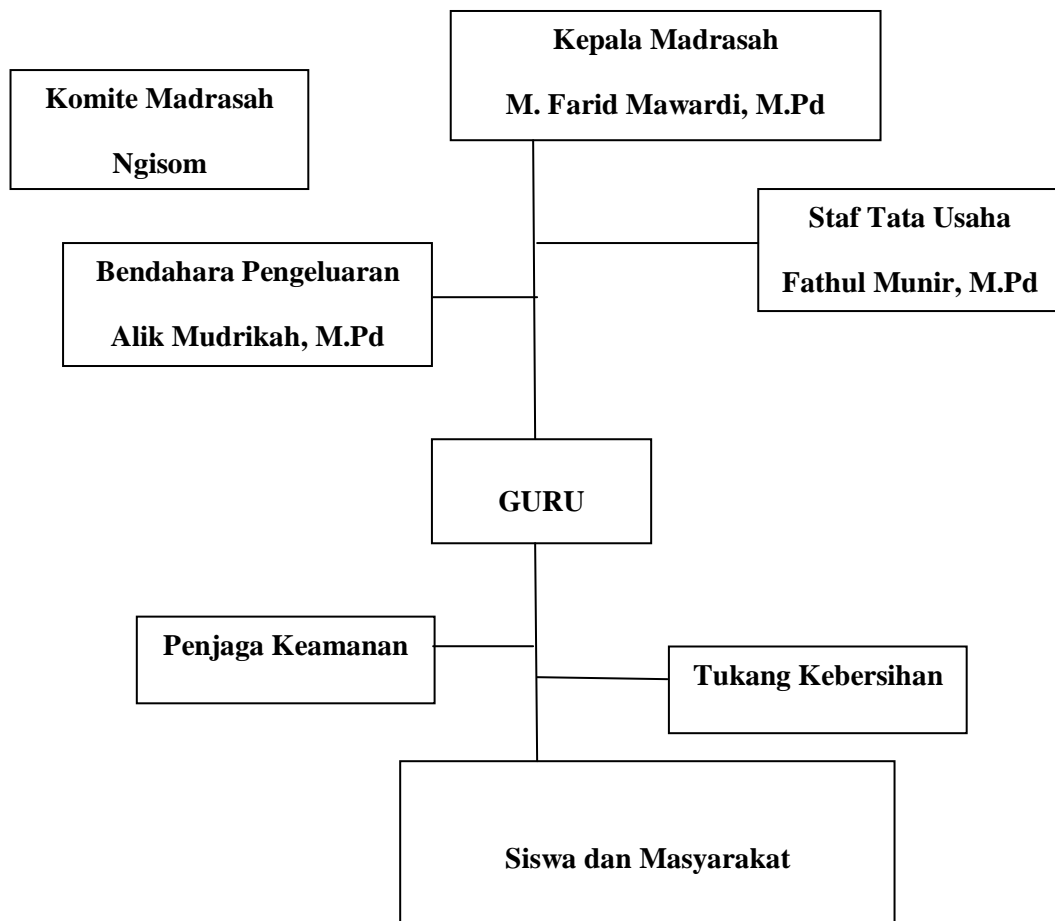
Kepala Madrasah

M. Farid Mawardi, M.Pd

Komite Madrasah

Ngisom

Staf Tata Usaha

Fathul Munir, M.Pd

Bendahara Pengeluaran

Alik Mudrikah, M.Pd

GURU

Penjaga Keamanan

Tukang Kebersihan

Siswa dan Masyarakat